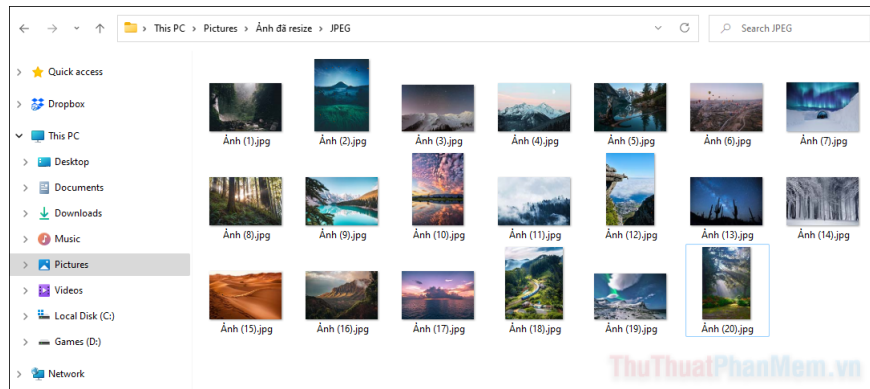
This PC > Pictures > Ảnh đã resize > JPEG

Search JPEG

Quick access
Dropbox
This PC
Desktop
Documents
Downloads
Music
Pictures
Videos
Local Disk (C:)
Games (D:)
Network

Ảnh (1).jpg
Ảnh (2).jpg
Ảnh (3).jpg
Ảnh (4).jpg
Ảnh (5).jpg
Ảnh (6).jpg
Ảnh (7).jpg
Ảnh (8).jpg
Ảnh (9).jpg
Ảnh (10).jpg
Ảnh (11).jpg
Ảnh (12).jpg
Ảnh (13).jpg
Ảnh (14).jpg
Ảnh (15).jpg
Ảnh (16).jpg
Ảnh (17).jpg
Ảnh (18).jpg
Ảnh (19).jpg
Ảnh (20).jpg

ThuThuatPhanMem.vn